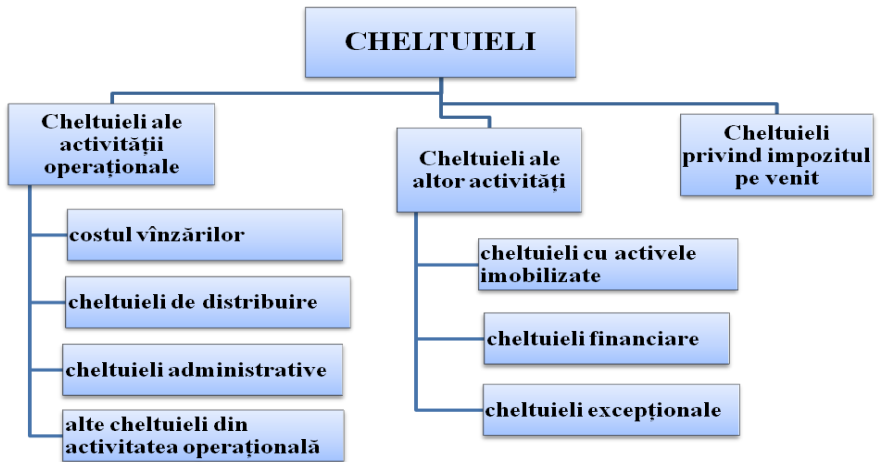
CHELTUIELI

Cheltuieli ale activității operaționale

costul vînzărilor

cheltuieli de distribuire

cheltuieli administrative

alte cheltuieli din activitatea operațională

Cheltuieli ale altor activități

cheltuieli cu activele imobilizate

cheltuieli financiare

cheltuieli excepționale

Cheltuieli privind impozitul pe venit